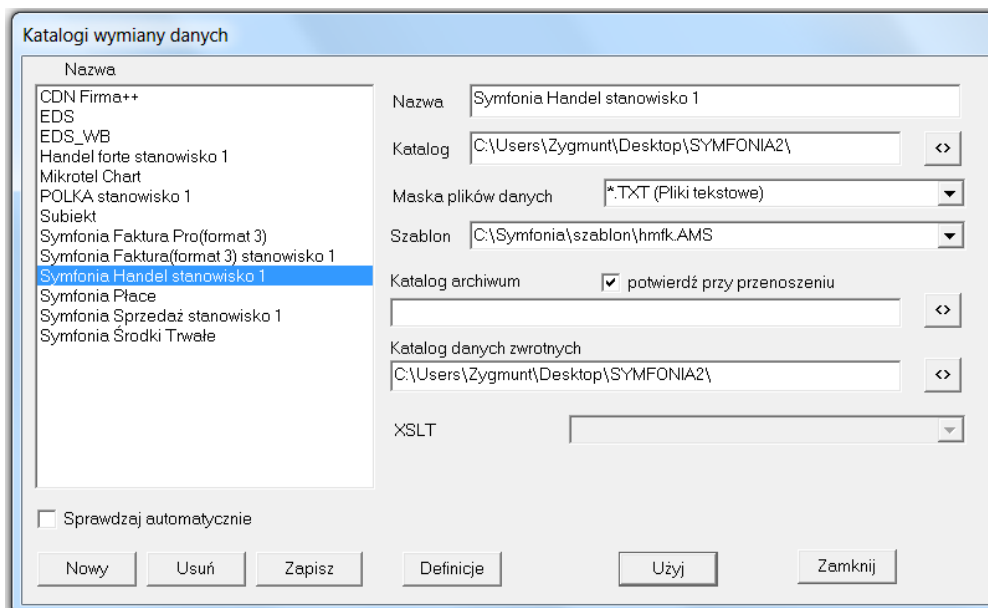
Katalogi wymiany danych

Nazwa

CDN Firma++
EDS
EDS_WB
Handel forte stanowisko 1
Mikrotel Chart
POLKA stanowisko 1
Subiekt
Symfonia Faktura Pro(format 3)
Symfonia Faktura(format 3) stanowisko 1
Symfonia Handel stanowisko 1
Symfonia Płace
Symfonia Sprzedaż stanowisko 1
Symfonia Środki Trwałe

Nazwa Symfonia Handel stanowisko 1

Katalog C:\Users\Zygmunt\Desktop\SYMFONIA2\ <>

Maska plików danych *.TXT (Pliki tekstowe)

Szablon C:\Symfonia\szablon\hmfk.AMS

Katalog archiwum

potwierdź przy przenoszeniu

<>

Katalog danych zwrotnych

C:\Users\Zygmunt\Desktop\SYMFONIA2\ <>

XSLT

Sprawdzaj automatycznie

Nowy Usuń Zapisz Definicje Użyj Zamknij